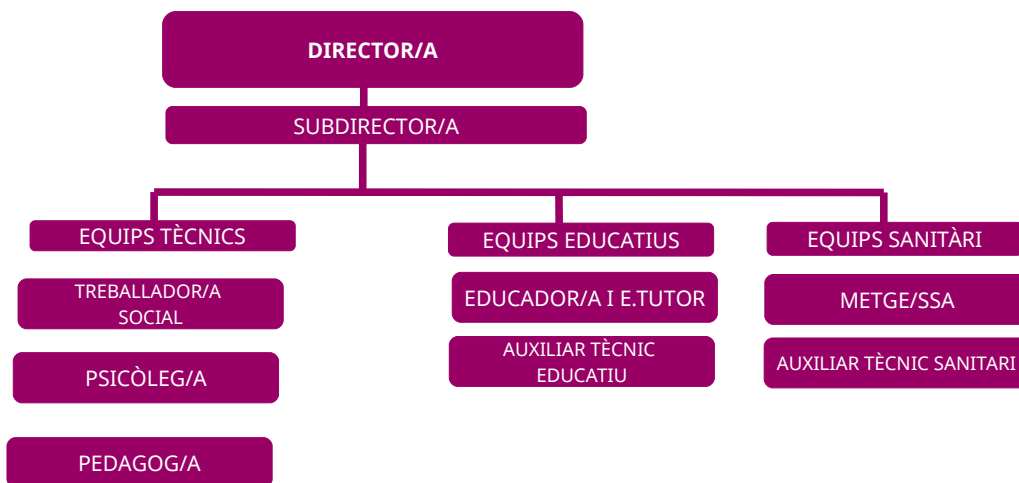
DIRECTOR/A

SUBDIRECTOR/A

EQUIPS TÈCNICS

TREBALLADOR/A SOCIAL

PSICÒLEG/A

PEDAGOG/A

EQUIPS EDUCATIUS

EDUCADOR/A I E.TUTOR

AUXILIAR TÈCNIC EDUCATIU

EQUIPS SANITÀRI

METGE/SSA

AUXILIAR TÈCNIC SANITARI